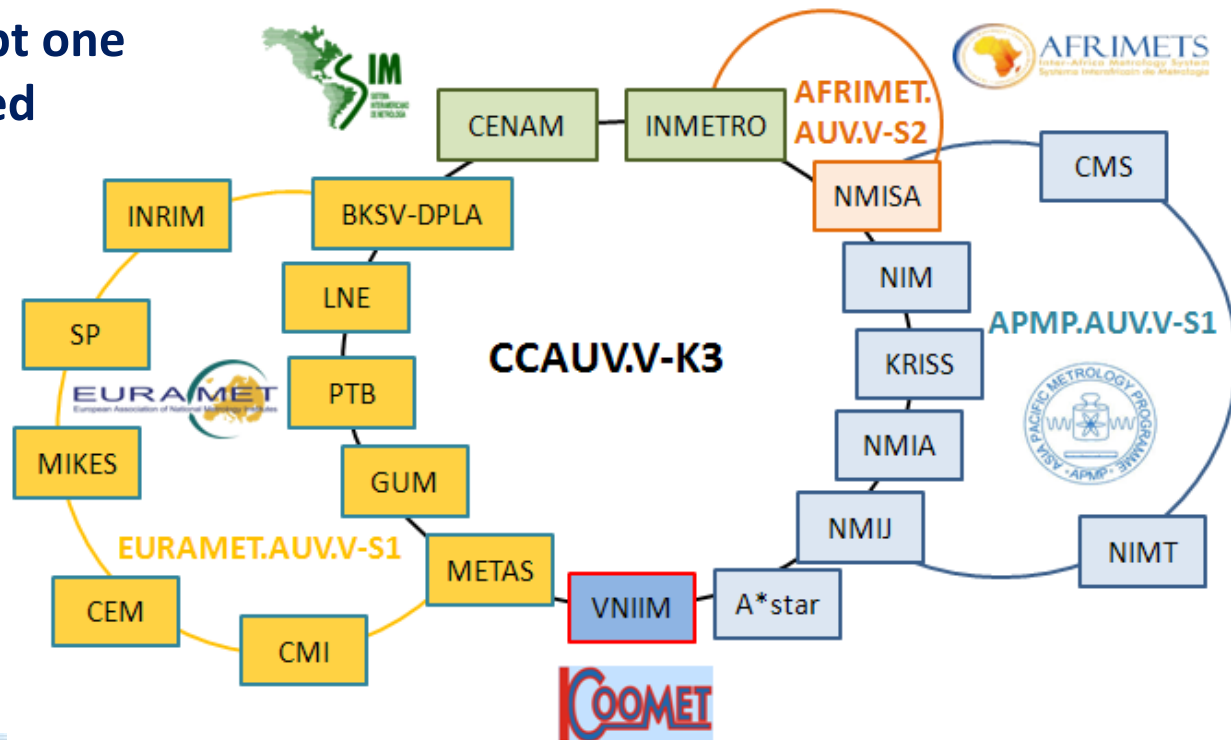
ot one
ed

SIM
SISTEMA INTERAMERICANO DE METROLOGIA

AFRIMETS
Inter-Africa Metrology System
Systeme Intrafricain de Metrologie

CENAM
INMETRO
AFRIMET.
AUV.V-S2
CMS
NMISA
INRIM
BKSV-DPLA
NIM
LNE
APMP.AUV.V-S1
SP
CCAUV.V-K3
KRISS
EURAMET
European Association of National Metrology Institutes
PTB
ASIA PACIFIC METROLOGY PROGRAMME
APMP
NMIA
MIKES
GUM
NMIJ
EURAMET.AUV.V-S1
NIMT
METAS
CEM
VNIIM
A*star
CMI
COOMET